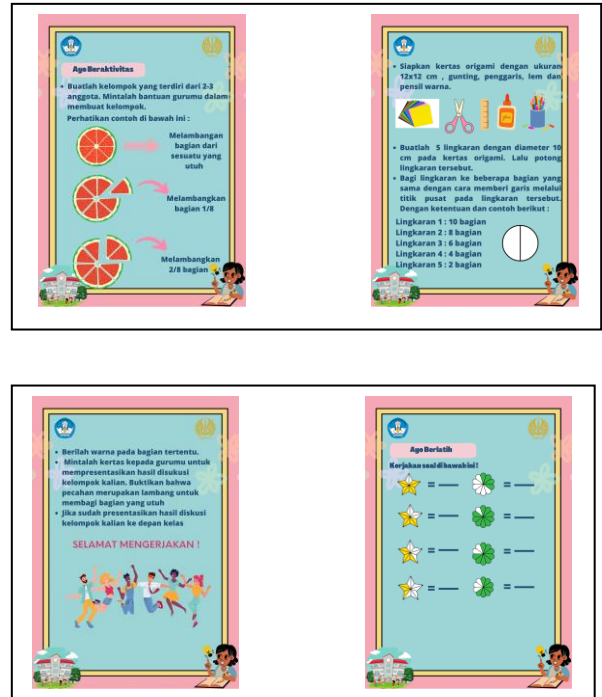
Ayo Beraktivitas

• Buatlah kelompok yang terdiri dari 2-3 anggota. Mintalah bantuan gurumu dalam membuat kelompok.
Perhatikan contoh di bawah ini :

Melambangan bagian dari sesuatu yang utuh

Melambangkan bagian 1/8

Melambangkan 2/8 bagian

• Siapkan kertas origami dengan ukuran 12x12 cm , gunting, penggaris, lem dan pensil warna.

• Buatlah 5 lingkaran dengan diameter 10 cm pada kertas origami. Lalu potong lingkaran tersebut.
• Bagi lingkaran ke beberapa bagian yang sama dengan cara memberi garis melalui titik pusat pada lingkaran tersebut. Dengan ketentuan dan contoh berikut :
Lingkaran 1 : 10 bagian
Lingkaran 2 : 8 bagian
Lingkaran 3 : 6 bagian
Lingkaran 4 : 4 bagian
Lingkaran 5 : 2 bagian

• Berilah warna pada bagian tertentu.
• Mintalah kertas kepada gurumu untuk mempresentasikan hasil disukusi kelompok kalian. Buktikan bahwa pecahan merupakan lambang untuk membagi bagian yang utuh
• Jika sudah presentasikan hasil diskusi kelompok kalian ke depan kelas

SELAMAT MENGERJAKAN !

Ayo Berlatih

Kerjakan soal di bawah ini !

= ___ = ___
= ___ = ___
= ___ = ___
= ___ = ___